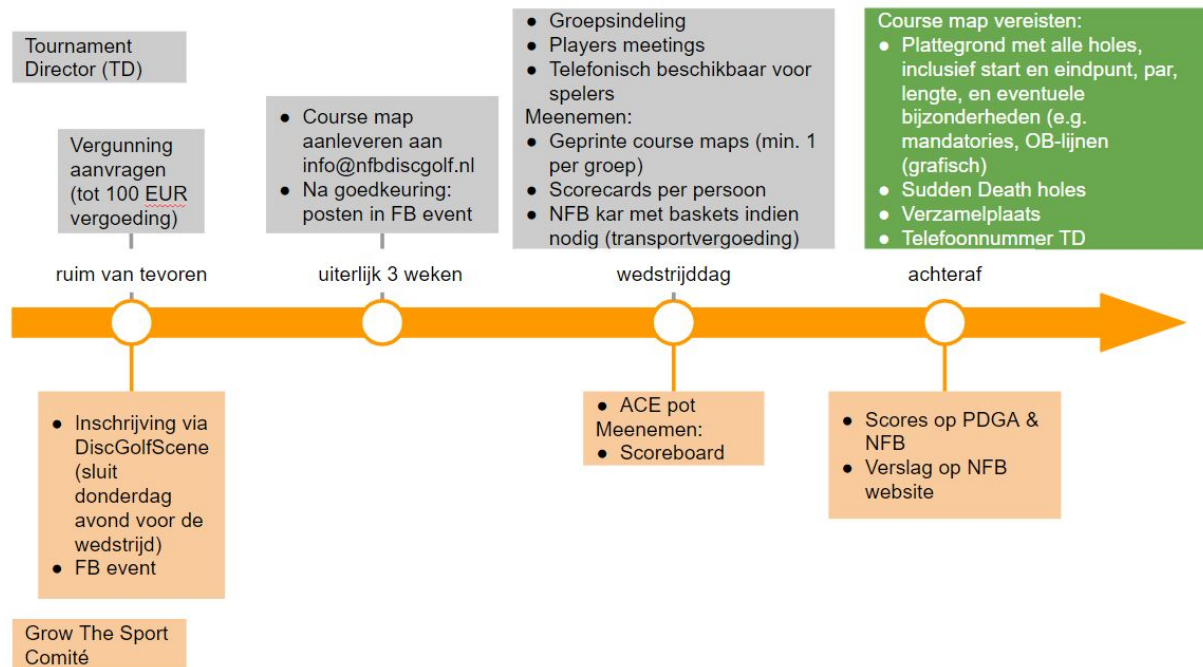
Tournament Director (TD)

Vergunning aanvragen (tot 100 EUR vergoeding)

- Course map aanleveren aan info@nfbdiscgolf.nl
- Na goedkeuring: posten in FB event

- Groepsindeling
- Players meetings
- Telefonisch beschikbaar voor spelers

Meenemen:
- Geprinte course maps (min. 1 per groep)
- Scorecards per persoon
- NFB kar met baskets indien nodig (transportvergoeding)

Course map vereisten:
- Plattegrond met alle holes, inclusief start en eindpunt, par, lengte, en eventuele bijzonderheden (e.g. mandatories, OB-lijnen (grafisch)
- Sudden Death holes
- Verzamelplaats
- Telefoonnummer TD

ruim van tevoren

uiterlijk 3 weken

wedstrijddag

achteraf

- Inschrijving via DiscGolfScene (sluit donderdag avond voor de wedstrijd)
- FB event

- ACE pot

Meenemen:
- Scoreboard

- Scores op PDGA & NFB
- Verslag op NFB website

Grow The Sport Comité